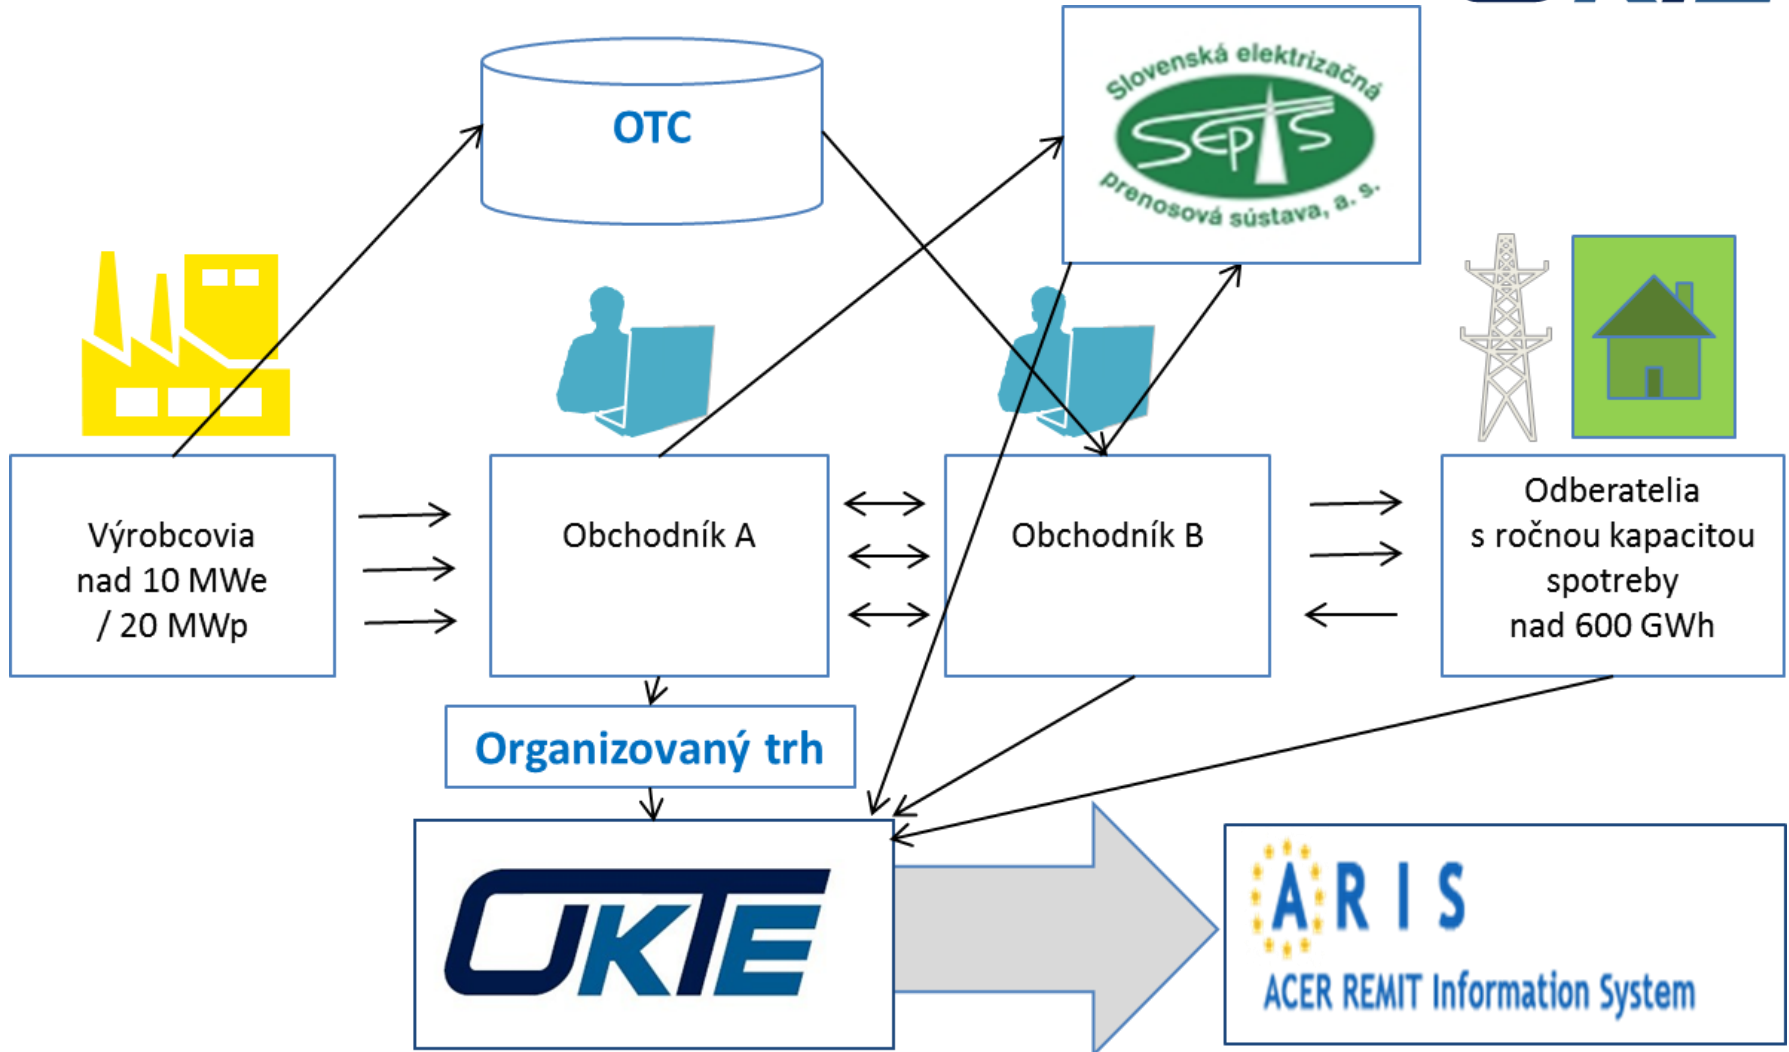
OTC

Slovenská elektrizačná
SEPS
prenosová sústava, a. s.

Výrobcovia nad 10 MWe / 20 MWp

Obchodník A

Obchodník B

Odberatelia s ročnou kapacitou spotreby nad 600 GWh

Organizovaný trh

OKTE

ARIS
ACER REMIT Information System